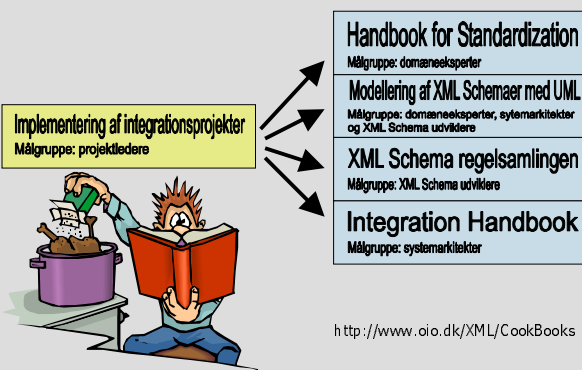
Implementering af integrationsprojekter
Målgruppe: projektledere

Handbook for Standardization
Målgruppe: domæneeksperter

Modellering af XML Schemaer med UML
Målgruppe: domæneeksperter, sytemarkitekter og XML Schema udviklere

XML Schema regelsamlingen
Målgruppe: XML Schema udviklere

Integration Handbook
Målgruppe: systemarkitekter

http://www.oio.dk/XML/CookBooks